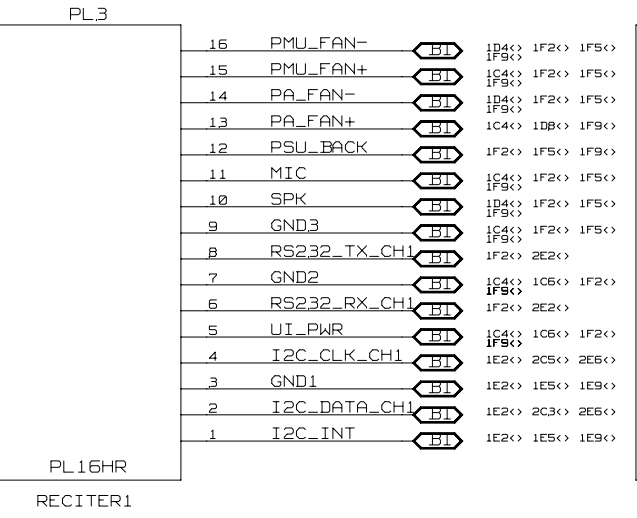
PL3

16 PMU_FAN- BI 1D4<> 1F2<> 1F5<> 1F9<>
15 PMU_FAN+ BI 1C4<> 1F2<> 1F5<> 1F9<>
14 PA_FAN- BI 1D4<> 1F2<> 1F5<>
13 PA_FAN+ BI 1C4<> 1D8<> 1F9<>
12 PSU_BACK BI 1F2<> 1F5<> 1F9<>
11 MIC BI 1C4<> 1F2<> 1F5<> 1F9<>
10 SPK BI 1D4<> 1F2<> 1F5<> 1F9<>
9 GND3 BI 1C4<> 1F2<> 1F5<> 1F9<>
8 RS232_TX_CH1 BI 1F2<> 2E2<>
7 GND2 BI 1C4<> 1C6<> 1F2<> 1F9<>
6 RS232_RX_CH1 BI 1F2<> 2E2<>
5 UI_PWR BI 1C4<> 1C6<> 1F2<> 1F9<>
4 I2C_CLK_CH1 BI 1E2<> 2C5<> 2E6<>
3 GND1 BI 1E2<> 1E5<> 1E9<>
2 I2C_DATA_CH1 BI 1E2<> 2C3<> 2E6<>
1 I2C_INT BI 1E2<> 1E5<> 1E9<>

PL16HR

RECITER1